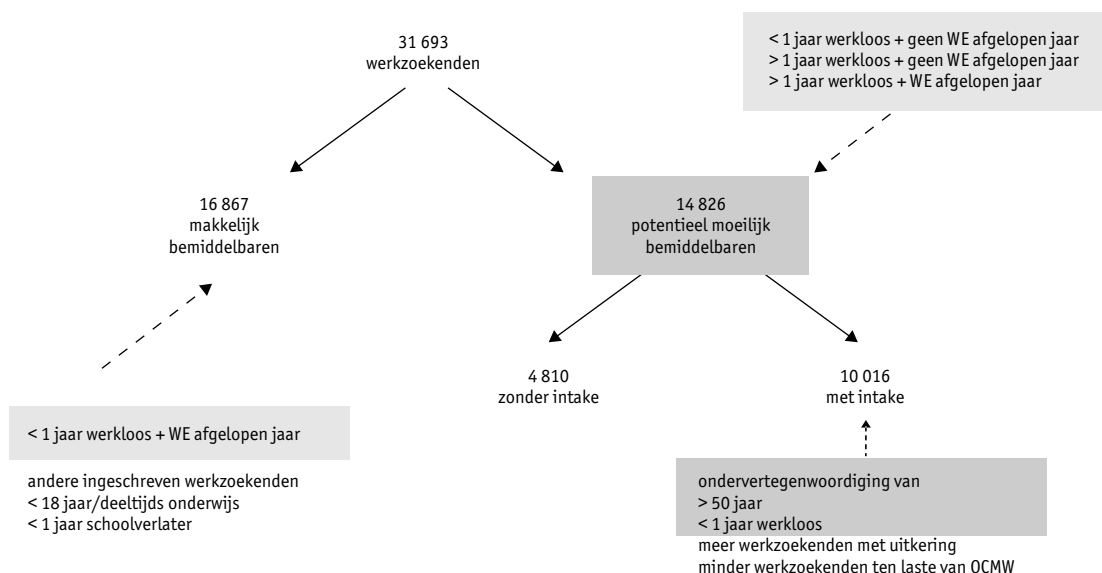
31 693
werkzoekenden

< 1 jaar werkloos + geen WE afgelopen jaar
> 1 jaar werkloos + geen WE afgelopen jaar
> 1 jaar werkloos + WE afgelopen jaar

16 867
makkelijk
bemiddelbaren

14 826
potentieel moeilijk
bemiddelbaren

4 810
zonder intake

10 016
met intake

< 1 jaar werkloos + WE afgelopen jaar

andere ingeschreven werkzoekenden
< 18 jaar/deeltijds onderwijs
< 1 jaar schoolverlater

ondervertegenwoordiging van
> 50 jaar
< 1 jaar werkloos
meer werkzoekenden met uitkering
minder werkzoekenden ten laste van OCMW